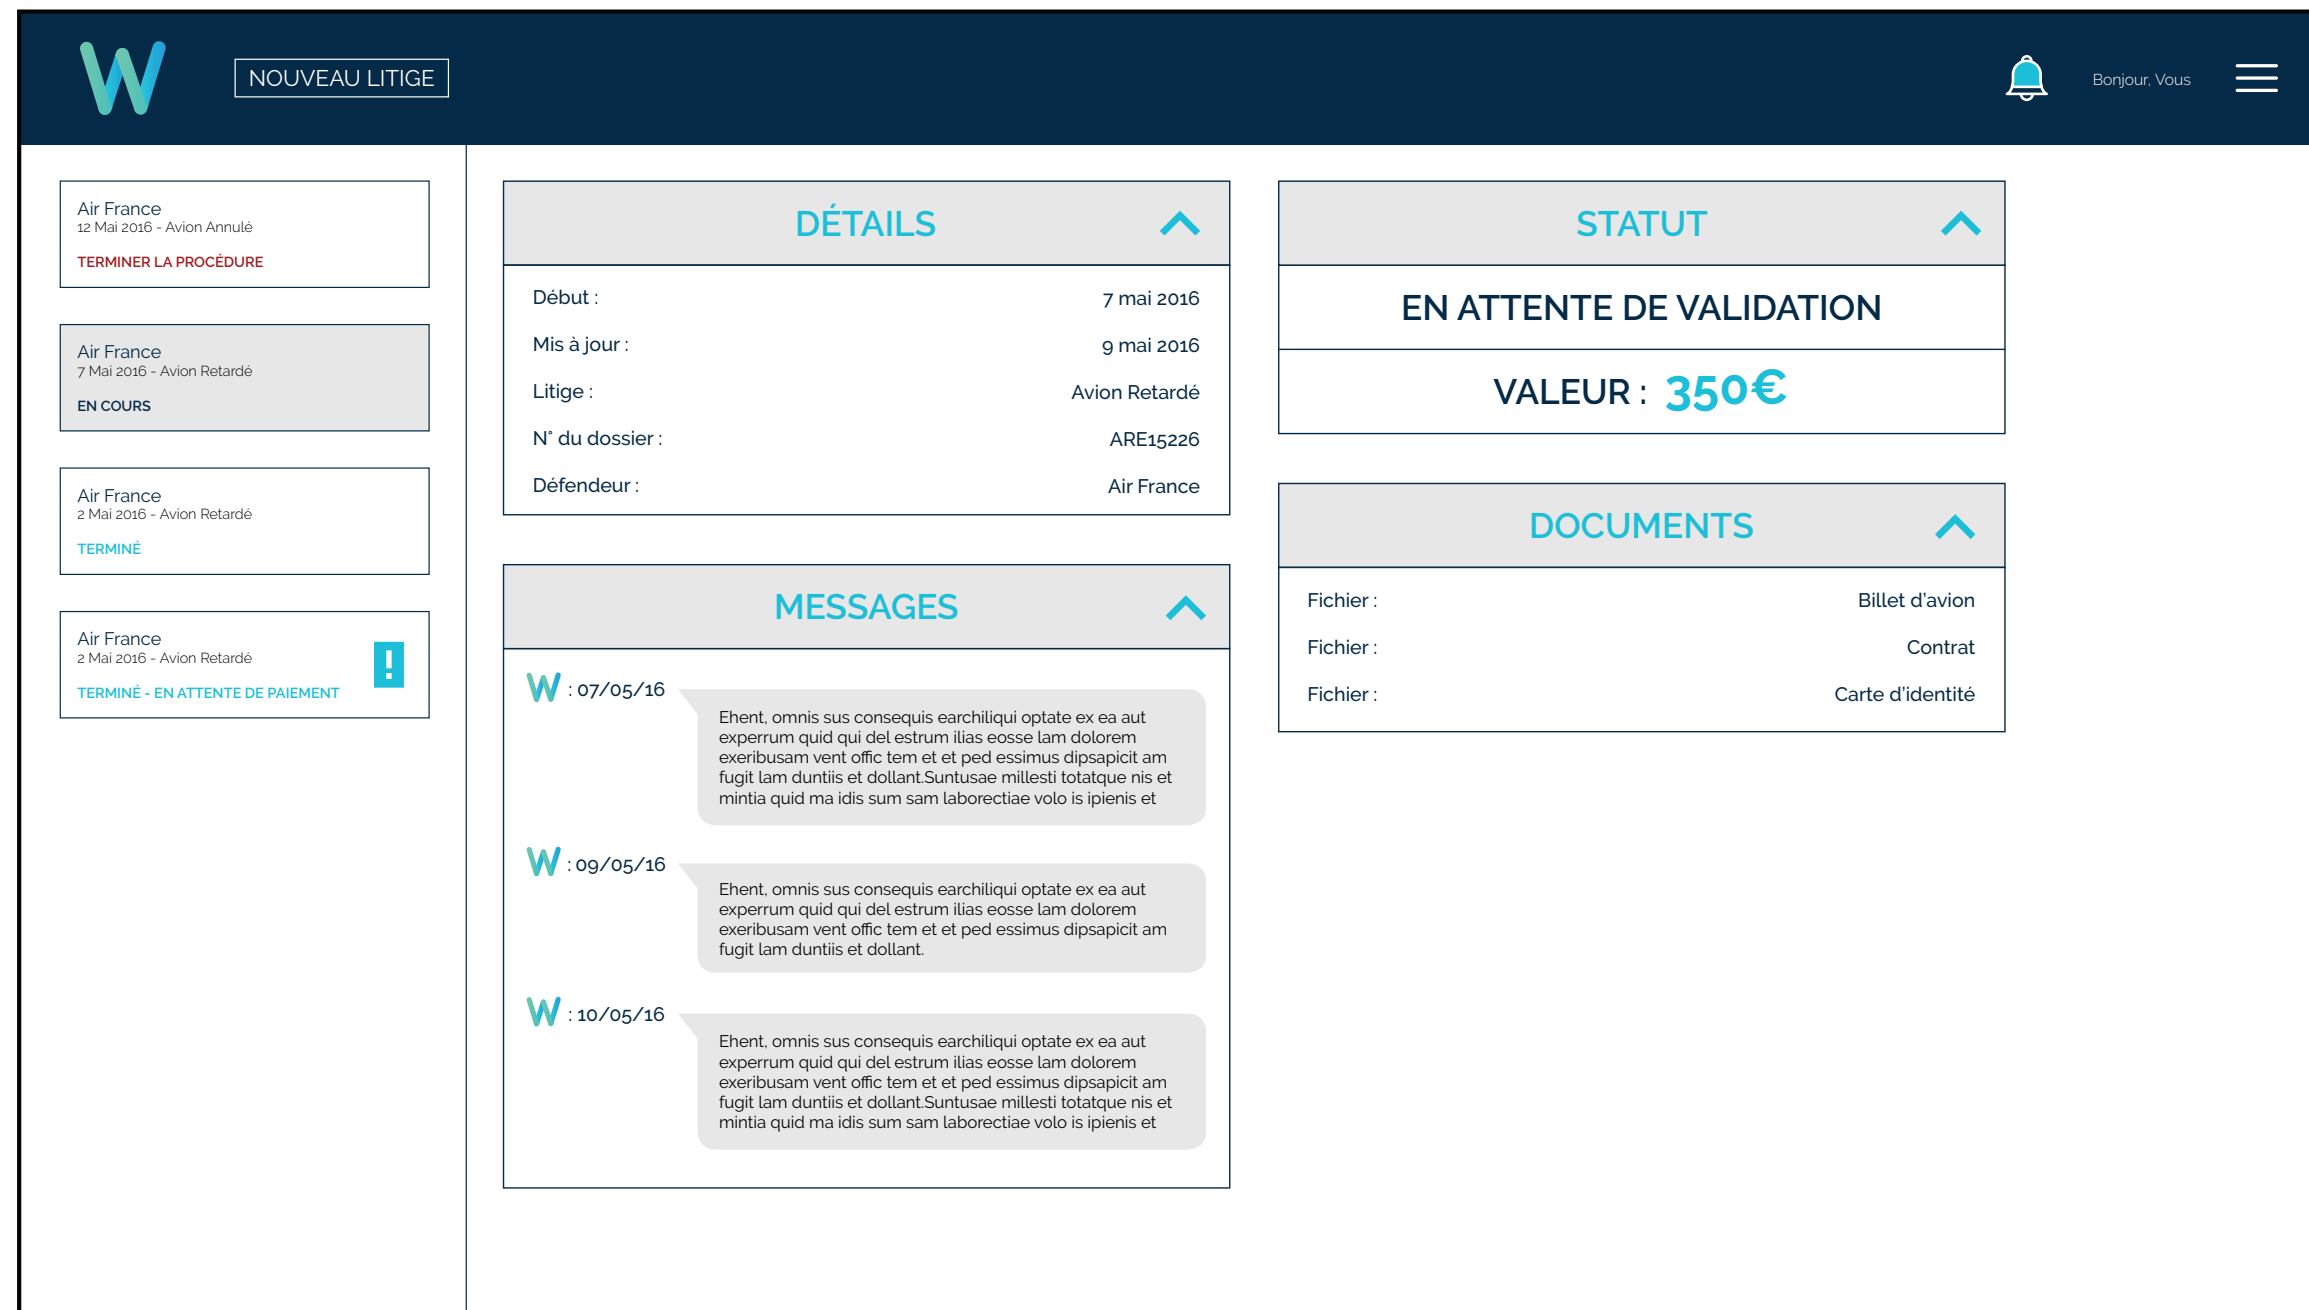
W NOUVEAU LITIGE

Bonjour, Vous

Air France
12 Mai 2016 - Avion Annulé
TERMINER LA PROCÉDURE

Air France
7 Mai 2016 - Avion Retardé
EN COURS

Air France
2 Mai 2016 - Avion Retardé
TERMINÉ

Air France
2 Mai 2016 - Avion Retardé
TERMINÉ - EN ATTENTE DE PAIEMENT
!

DÉTAILS

| | |
|---|---|
| Début : | 7 mai 2016 |
| Mis à jour : | 9 mai 2016 |
| Litige : | Avion Retardé |
| N° du dossier : | ARE15226 |
| Défendeur : | Air France |

MESSAGES

W : 07/05/16
Ehent, omnis sus consequis earchiliqui optate ex ea aut experrum quid qui del estrum ilias eosse lam dolorem exeribusam vent offic tem et et ped essimus dipsapicit am fugit lam duntiis et dollant.Suntusae millesti totatque nis et mintia quid ma idis sum sam laborectiae volo is ipienis et

W : 09/05/16
Ehent, omnis sus consequis earchiliqui optate ex ea aut experrum quid qui del estrum ilias eosse lam dolorem exeribusam vent offic tem et et ped essimus dipsapicit am fugit lam duntiis et dollant.

W : 10/05/16
Ehent, omnis sus consequis earchiliqui optate ex ea aut experrum quid qui del estrum ilias eosse lam dolorem exeribusam vent offic tem et et ped essimus dipsapicit am fugit lam duntiis et dollant.Suntusae millesti totatque nis et mintia quid ma idis sum sam laborectiae volo is ipienis et

STATUT

EN ATTENTE DE VALIDATION

VALEUR : 350€

DOCUMENTS

| | |
|---|---|
| Fichier : | Billet d'avion |
| Fichier : | Contrat |
| Fichier : | Carte d'identité |